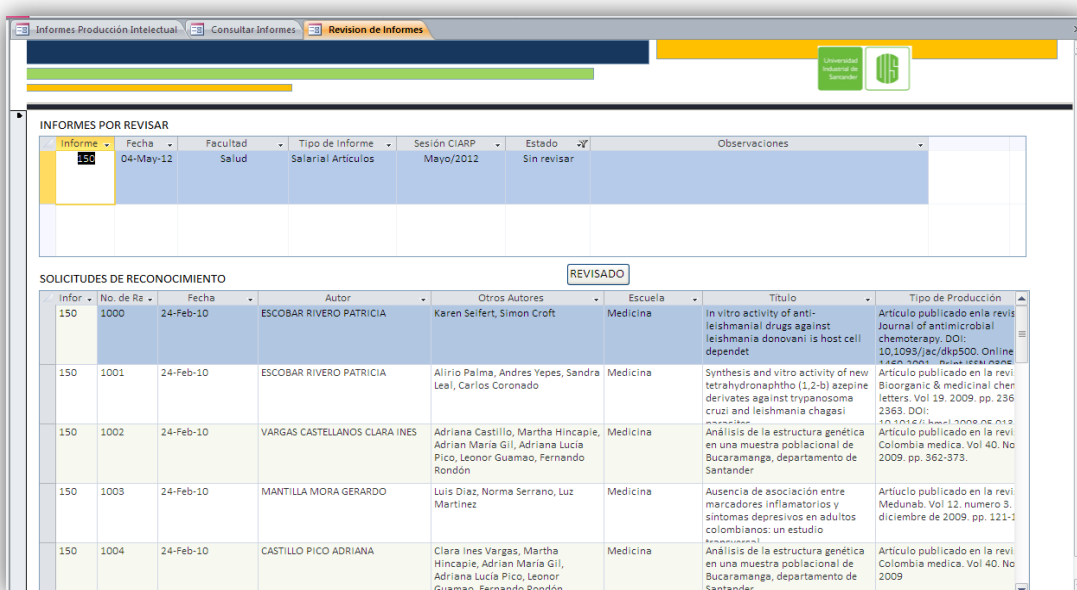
Informes Producción Intelectual | Consultar Informes | Revision de Informes

Universidad Industrial de Santander

INFORMES POR REVISAR

| Informe | Fecha | Facultad | Tipo de Informe | Sesión CIARP | Estado | Observaciones |
|---|---|---|---|---|---|---|
| 150 | 04-May-12 | Salud | Salarial Artículos | Mayo/2012 | Sin revisar | |

SOLICITUDES DE RECONOCIMIENTO

REVISADO

| Infor | No. de Re | Fecha | Autor | Otros Autores | Escuela | Título | Tipo de Producción |
|---|---|---|---|---|---|---|---|
| 150 | 1000 | 24-Feb-10 | ESCOBAR RIVERO PATRICIA | Karen Seifert, Simon Croft | Medicina | In vitro activity of anti-leishmanial drugs against leishmania donovani is host cell dependet | Artículo publicado enla revis Journal of antimicrobial chemoterapy. DOI: 10,1093/jac/dkp500. Online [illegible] |
| 150 | 1001 | 24-Feb-10 | ESCOBAR RIVERO PATRICIA | Alirio Palma, Andres Yepes, Sandra Leal, Carlos Coronado | Medicina | Synthesis and vitro activity of new tetrahydronaphtho (1,2-b) azepine derivates against trypanosoma cruzi and leishmania chagasi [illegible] | Artículo publicado en la revi Bioorganic & medicinal chen letters. Vol 19. 2009. pp. 236 2363. DOI: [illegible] |
| 150 | 1002 | 24-Feb-10 | VARGAS CASTELLANOS CLARA INES | Adriana Castillo, Martha Hincapie, Adrian Maria Gil, Adriana Lucia Pico, Leonor Guamao, Fernando Rondón | Medicina | Análisis de la estructura genética en una muestra poblacional de Bucaramanga, departamento de Santander | Artículo publicado en la revi Colombia medica. Vol 40. No 2009. pp. 362-373. |
| 150 | 1003 | 24-Feb-10 | MANTILLA MORA GERARDO | Luis Diaz, Norma Serrano, Luz Martinez | Medicina | Ausencia de asociación entre marcadores inflamatorios y síntomas depresivos en adultos colombianos: un estudio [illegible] | Artículo publicado en la revi Medunab. Vol 12. numero 3. diciembre de 2009. pp. 121-1 |
| 150 | 1004 | 24-Feb-10 | CASTILLO PICO ADRIANA | Clara Ines Vargas, Martha Hincapie, Adrian Maria Gil, Adriana Lucia Pico, Leonor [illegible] | Medicina | Análisis de la estructura genética en una muestra poblacional de Bucaramanga, departamento de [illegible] | Artículo publicado en la revi Colombia medica. Vol 40. No 2009 |